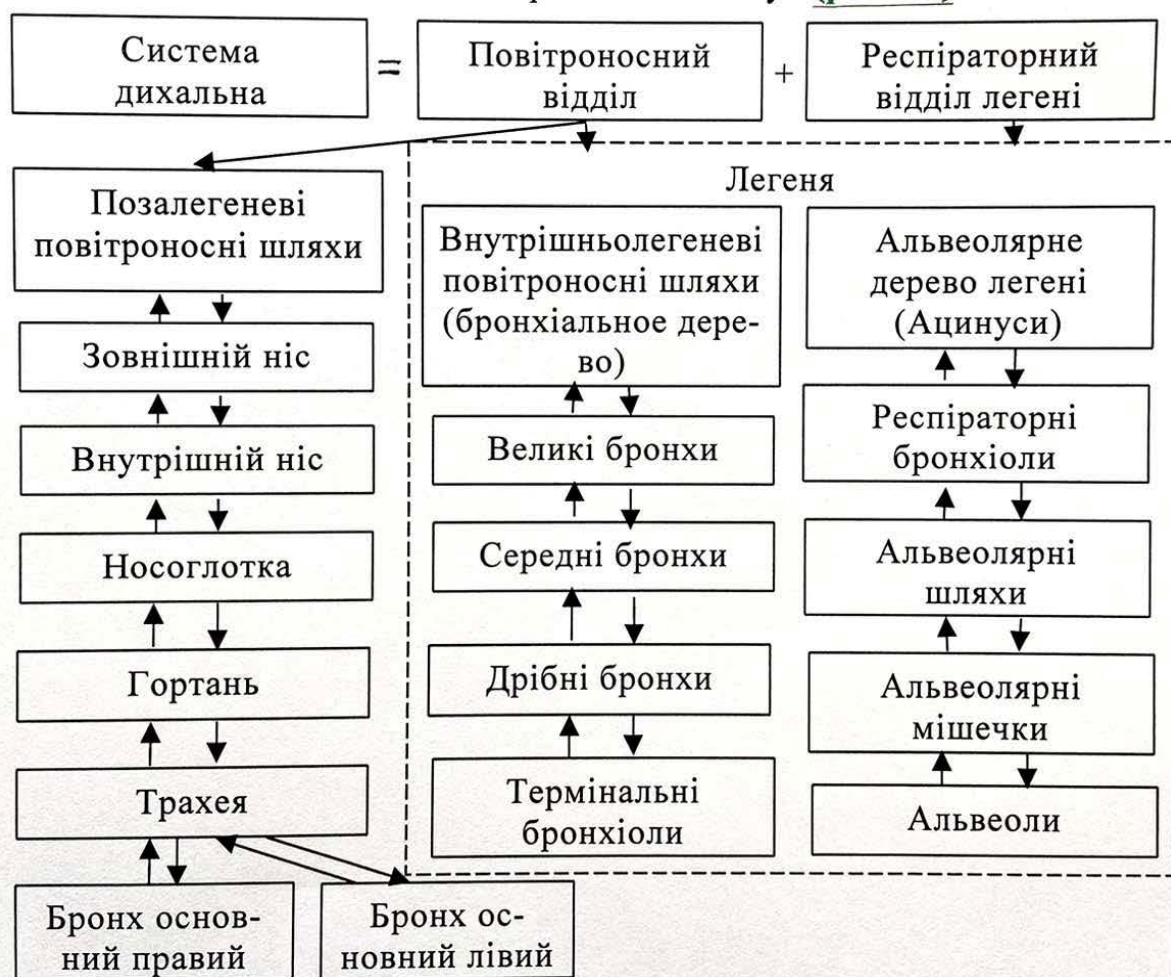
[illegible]

Система дихальна = Повітроносний відділ + Респіраторний відділ легені

Позалегеневі повітроносні шляхи

Зовнішній ніс

Внутрішній ніс

Носоглотка

Гортань

Трахея

Бронх основний правий

Бронх основний лівий

Легеня

Внутрішньолегеневі повітроносні шляхи (бронхіальное дерево)

Великі бронхи

Середні бронхи

Дрібні бронхи

Термінальні бронхіоли

Альвеолярне дерево легені (Ацинуси)

Респіраторні бронхіоли

Альвеолярні шляхи

Альвеолярні мішечки

Альвеоли